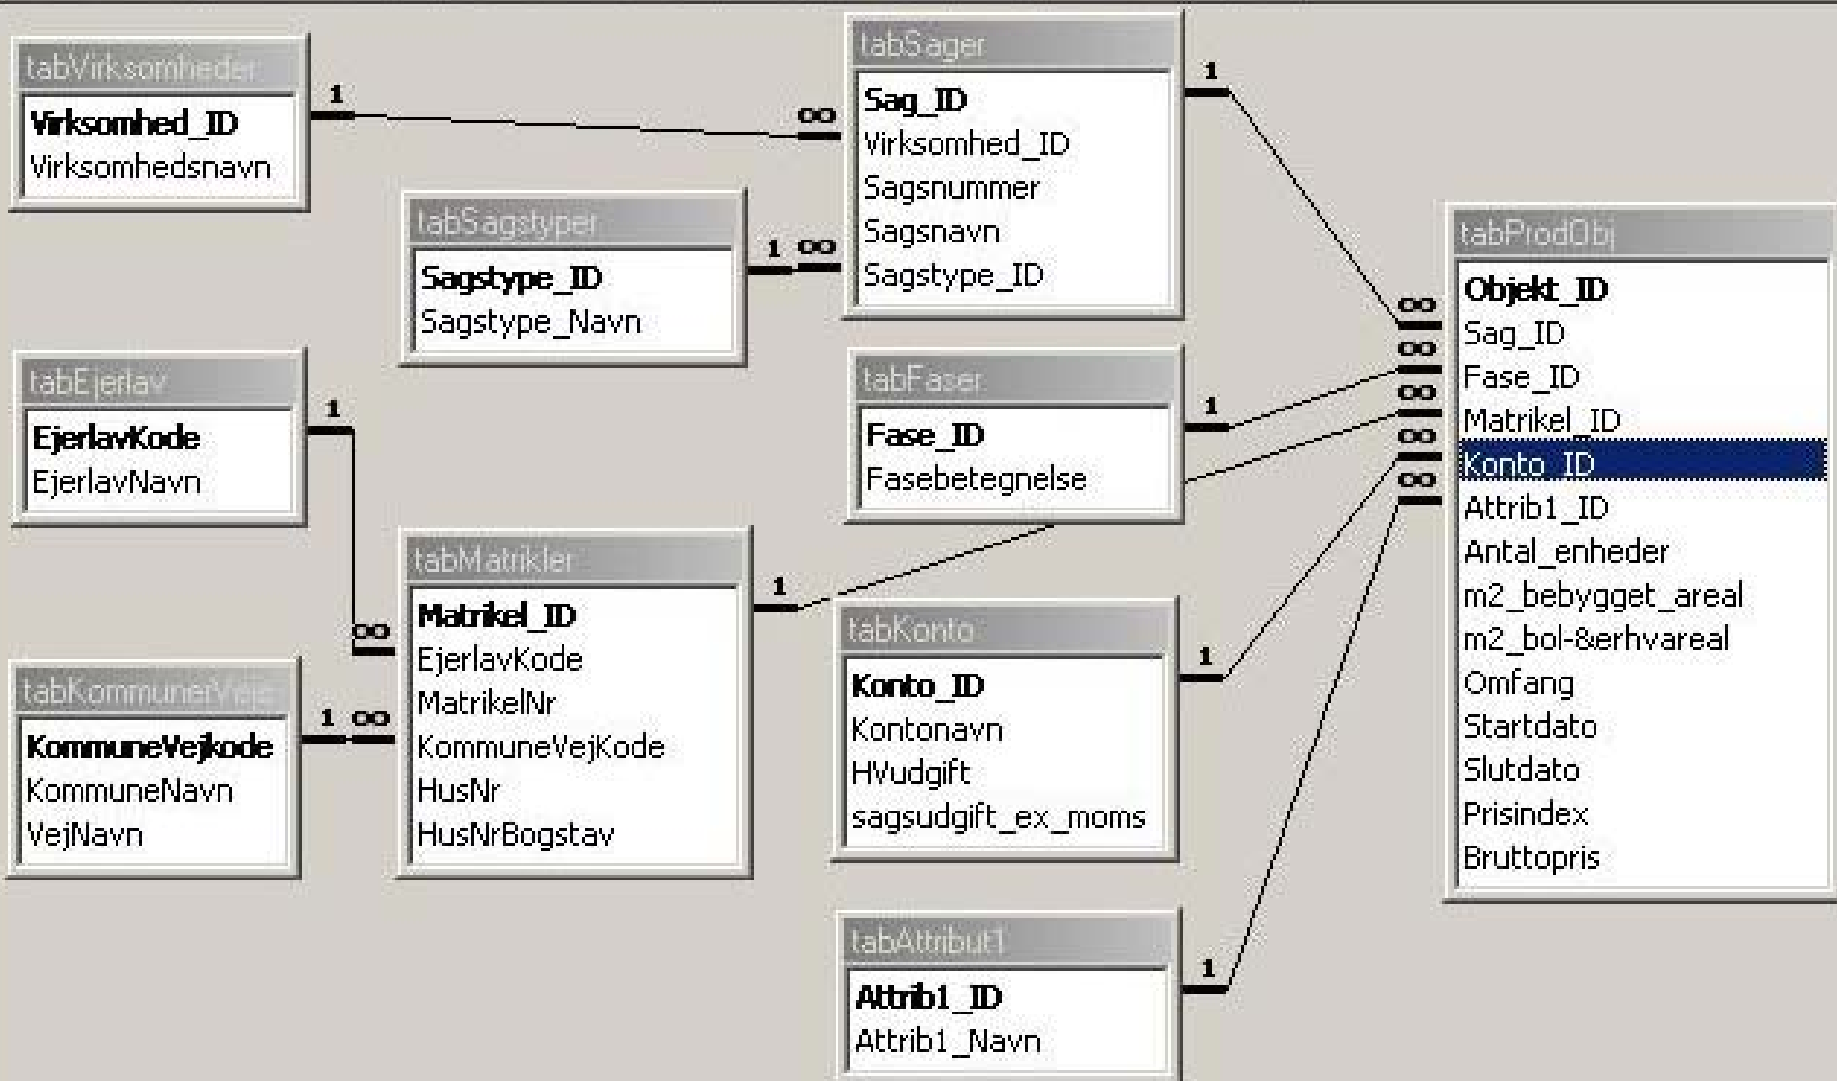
tabVirksomheder
Virksomhed_ID
Virksomhedsnavn

1
∞

tabSager
Sag_ID
Virksomhed_ID
Sagsnummer
Sagsnavn
Sagstype_ID

tabSagstyper
Sagstype_ID
Sagstype_Navn

1 ∞

1

tabProdObj
Objekt_ID
Sag_ID
Fase_ID
Matrikel_ID
Konto_ID
Attrib1_ID
Antal_enheder
m2_bebygget_areal
m2_bol-&erhvareal
Omfang
Startdato
Slutdato
Prisindex
Bruttopris

∞
∞
∞
∞
∞

tabEjerlav
EjerlavKode
EjerlavNavn

1

tabFaser
Fase_ID
Fasebetegnelse

1

tabMatrikler
Matrikel_ID
EjerlavKode
MatrikelNr
KommuneVejKode
HusNr
HusNrBogstav

∞

1

tabKommunerVeje
KommuneVejkode
KommuneNavn
VejNavn

1 ∞

tabKonto
Konto_ID
Kontonavn
HVudgift
sagsudgift_ex_moms

1

tabAttribut1
Attrib1_ID
Attrib1_Navn

1